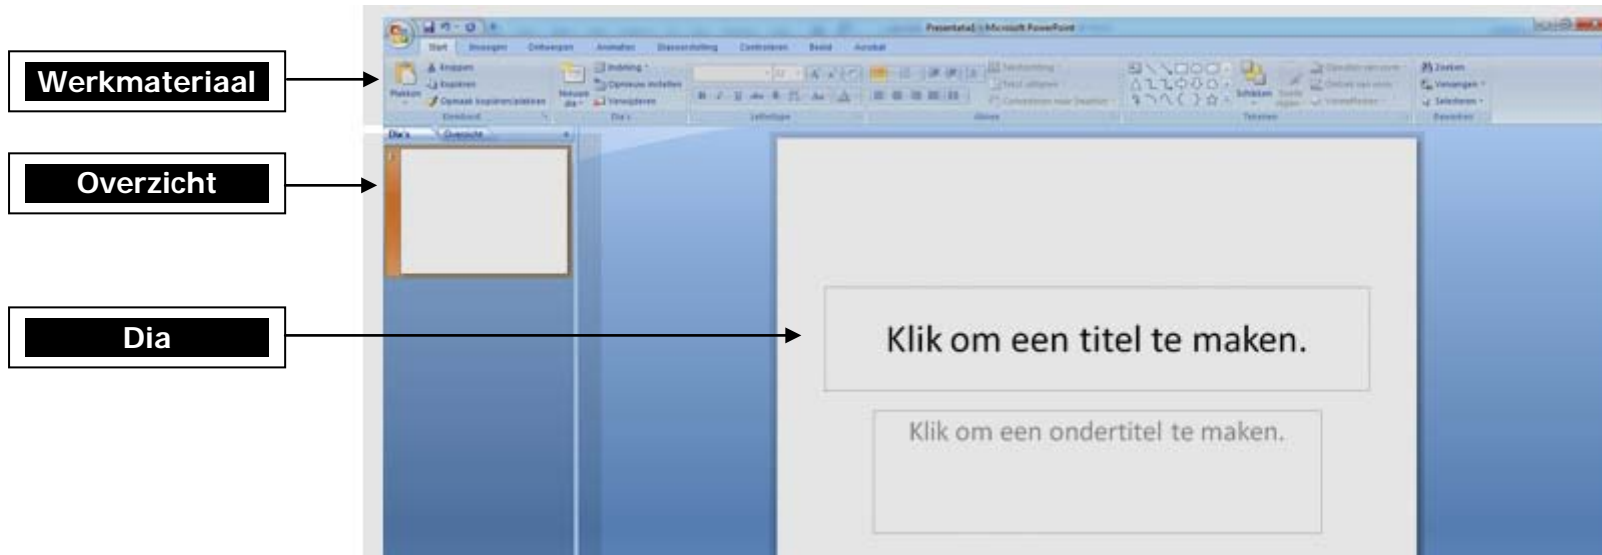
Werkmateriaal

Overzicht

Dia

Presentatie1 - Microsoft PowerPoint

Start Invoegen Ontwerpen Animaties Diavoorstelling Controleren Beeld Acrobat

Knippen Kopiëren Plakken Opmaak kopiëren/plakken Klembord

Indeling Opnieuw instellen Nieuwe dia Verwijderen Dia's

Lettertype

Alinea

Tekenen

Zoeken Vervangen Selecteren Bewerken

Dia's Overzicht

Klik om een titel te maken.

Klik om een ondertitel te maken.